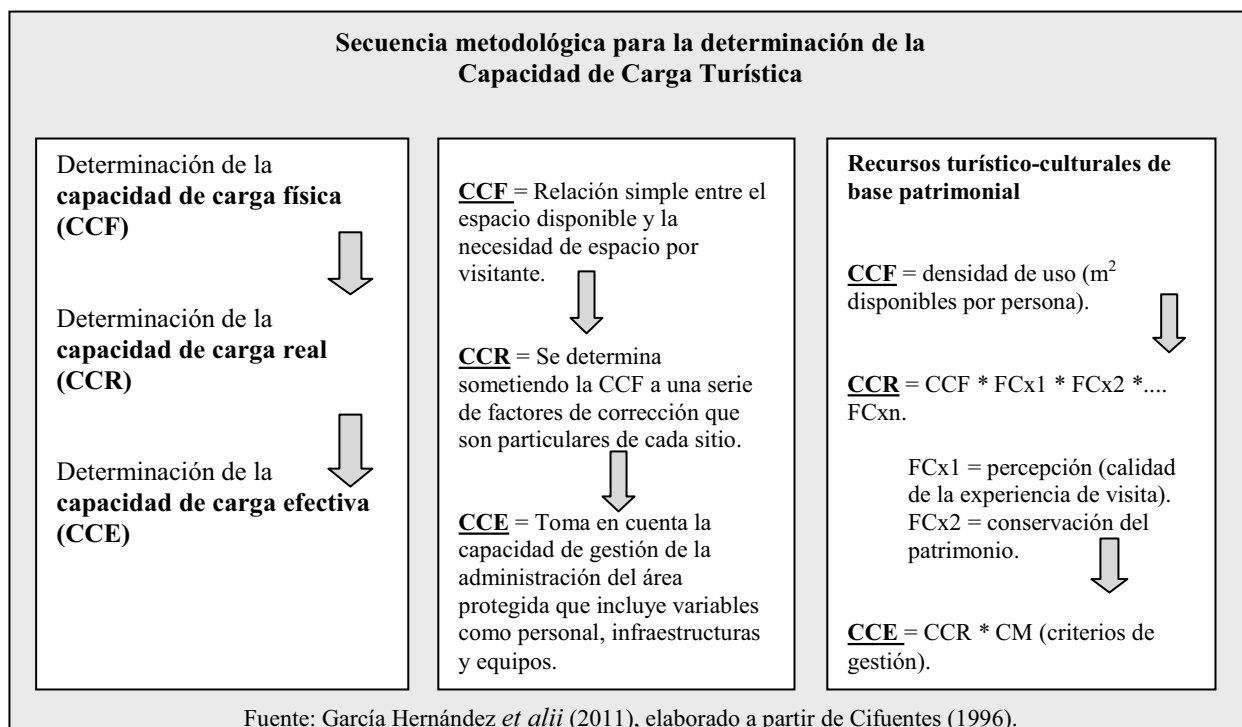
Secuencia metodológica para la determinación de la Capacidad de Carga Turística

Determinación de la **capacidad de carga física (CCF)**

Determinación de la **capacidad de carga real (CCR)**

Determinación de la **capacidad de carga efectiva (CCE)**

**CCF** = Relación simple entre el espacio disponible y la necesidad de espacio por visitante.

**CCR** = Se determina sometiendo la CCF a una serie de factores de corrección que son particulares de cada sitio.

**CCE** = Toma en cuenta la capacidad de gestión de la administración del área protegida que incluye variables como personal, infraestructuras y equipos.

**Recursos turístico-culturales de base patrimonial**

**CCF** = densidad de uso ($m^2$ disponibles por persona).

**CCR** = CCF * FCx1 * FCx2 *.... FCxn.

FCx1 = percepción (calidad de la experiencia de visita).
FCx2 = conservación del patrimonio.

**CCE** = CCR * CM (criterios de gestión).

Fuente: García Hernández *et alii* (2011), elaborado a partir de Cifuentes (1996).